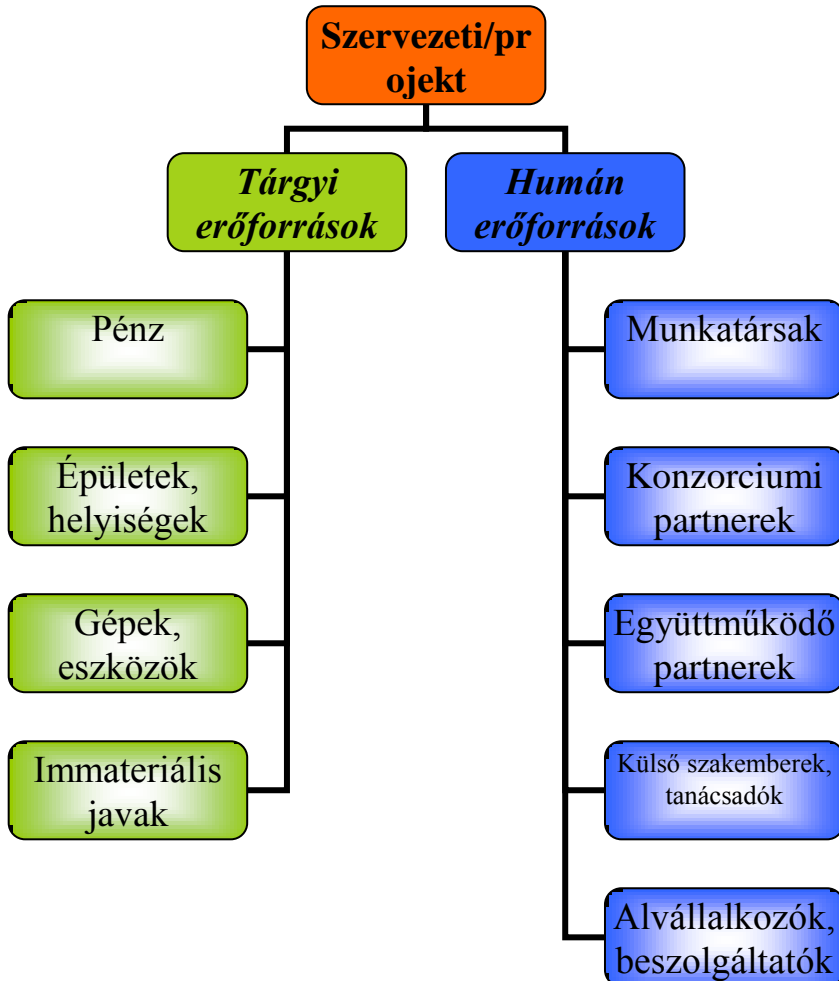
Szervezeti/projekt

Tárgyi erőforrások

Humán erőforrások

Pénz

Épületek, helyiségek

Gépek, eszközök

Immateriális javak

Munkatársak

Konzorciumi partnerek

Együttműködő partnerek

Külső szakemberek, tanácsadók

Alvállalkozók, beszolgáltatók